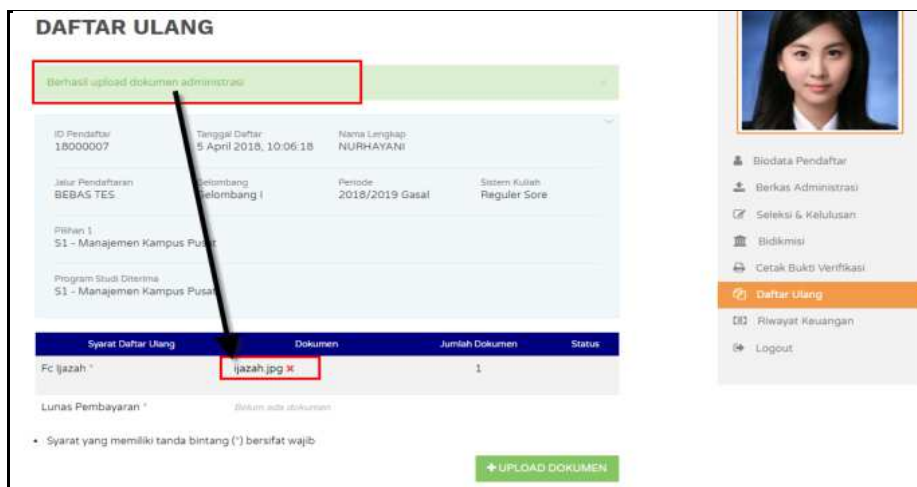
DAFTAR ULANG

Berhasil upload dokumen administrasi

ID Pendaftar
18000007

Tanggal Daftar
5 April 2018, 10:06:18

Nama Lengkap
NURHAYANI

Jalur Pendaftaran
BEBAS TES

Gelombang
Gelombang I

Periode
2018/2019 Gasal

Sistem Kuliah
Reguler Sore

Pilihan 1
S1 - Manajemen Kampus Pusat

Program Studi Diterima
S1 - Manajemen Kampus Pusat

| Syarat Daftar Ulang | Dokumen | Jumlah Dokumen | Status |
|---|---|---|---|
| Fc Ijazah * | ijazah.jpg ✖ | 1 | |
| Lunas Pembayaran * | Belum ada dokumen | | |

• Syarat yang memiliki tanda bintang (*) bersifat wajib

+ UPLOAD DOKUMEN

Biodata Pendaftar
Berkas Administrasi
Seleksi & Kelulusan
Bidikmisi
Cetak Bukti Verifikasi
Daftar Ulang
Riwayat Keuangan
Logout